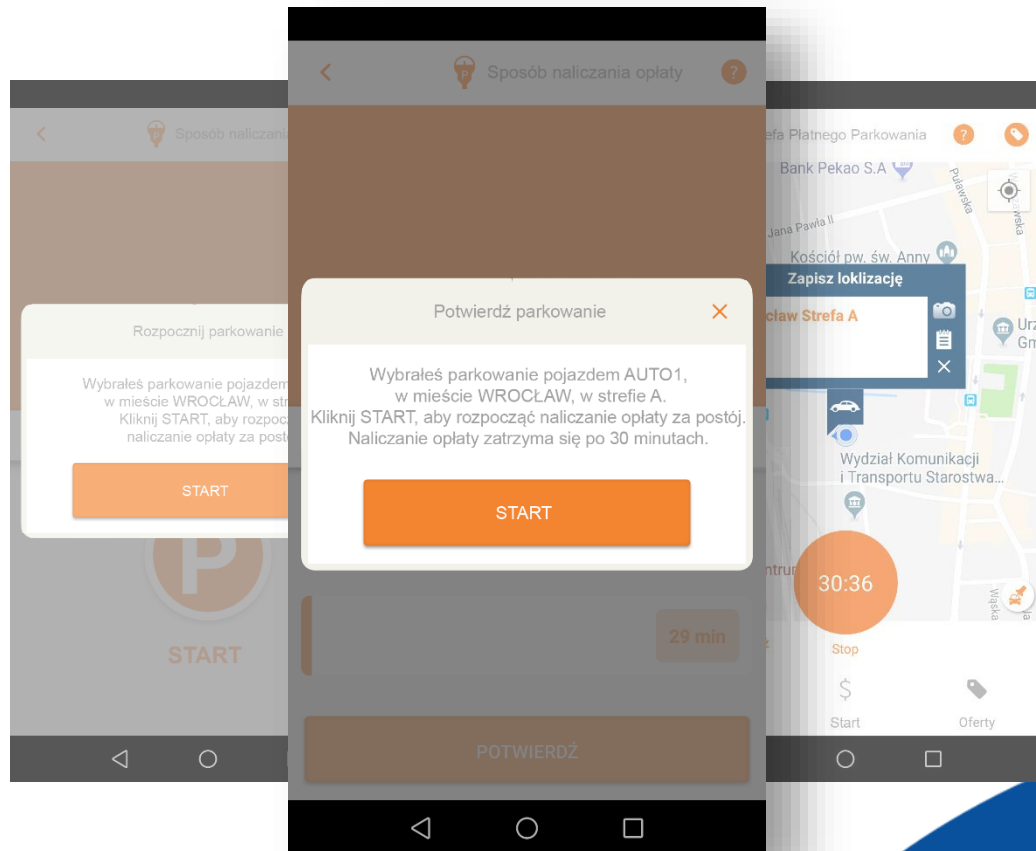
Sposób naliczania

Rozpocznij parkowanie

Wybrałeś parkowanie pojazdem w mieście WROCŁAW, w str Kliknij START, aby rozpocz naliczanie opłaty za post

START

START

Sposób naliczania opłaty

Potwierdź parkowanie

Wybrałeś parkowanie pojazdem AUTO1, w mieście WROCŁAW, w strefie A. Kliknij START, aby rozpocząć naliczanie opłaty za postój. Naliczanie opłaty zatrzyma się po 30 minutach.

START

29 min

POTWIERDŹ

efa Płatnego Parkowania

Bank Pekao S.A

Puławska

Jana Pawła II

Kościół pw. św. Anny

Zapisz loklizację

cław Strefa A

Urz Gm

Wydział Komunikacji i Transportu Starostwa...

30:36

Stop

ntru

Wąska

Start

Oferty